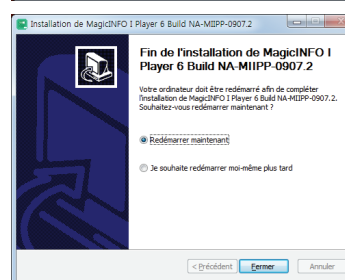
Installation de MagicINFO I Player 6 Build NA-MIIPP-0907.2

Fin de l'installation de MagicINFO I Player 6 Build NA-MIIPP-0907.2

Votre ordinateur doit être redémarré afin de compléter l'installation de MagicINFO I Player 6 Build NA-MIIPP-0907.2. Souhaitez-vous redémarrer maintenant ?

Redémarrer maintenant

Je souhaite redémarrer moi-même plus tard

< Précédent Fermer Annuler